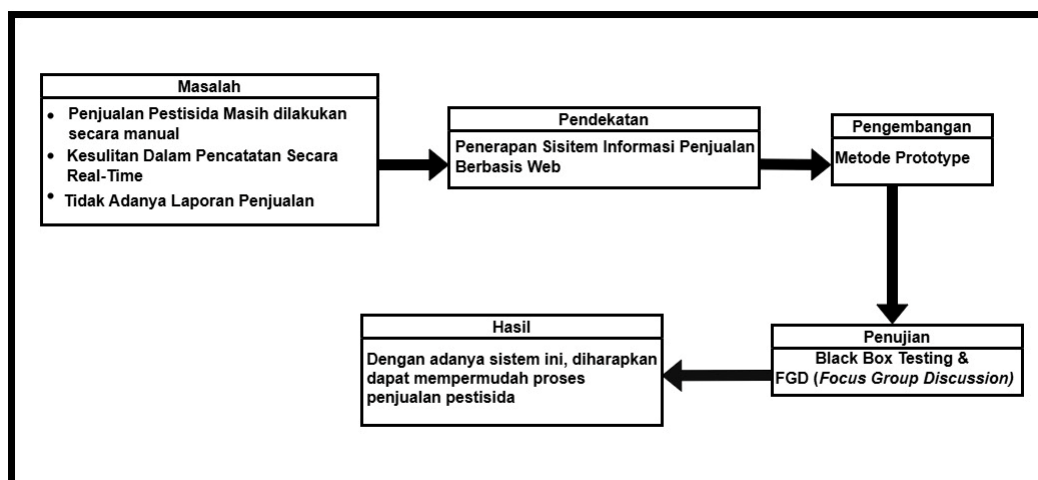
Masalah

- Penjualan Pestisida Masih dilakukan secara manual
- Kesulitan Dalam Pencatatan Secara Real-Time
- Tidak Adanya Laporan Penjualan

Pendekatan

Penerapan Sisitem Informasi Penjualan Berbasis Web

Pengembangan

Metode Prototype

Penujian

Black Box Testing & FGD (*Focus Group Discussion)*

Hasil

Dengan adanya sistem ini, diharapkan dapat mempermudah proses penjualan pestisida